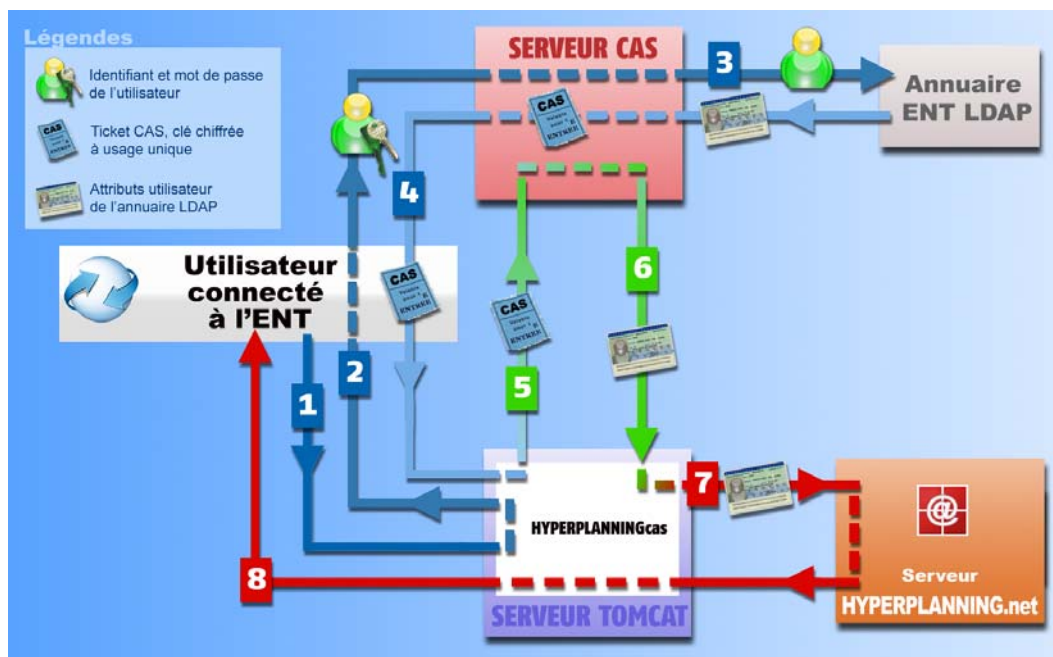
Légendes

Identifiant et mot de passe de l'utilisateur

Ticket CAS, clé chiffrée à usage unique

Attributs utilisateur de l'annuaire LDAP

SERVEUR CAS

3

Annuaire ENT LDAP

4

Utilisateur connecté à l'ENT

6

5

2

1

7

HYPERPLANNINGcas

8

Serveur HYPERPLANNING.net

SERVEUR TOMCAT